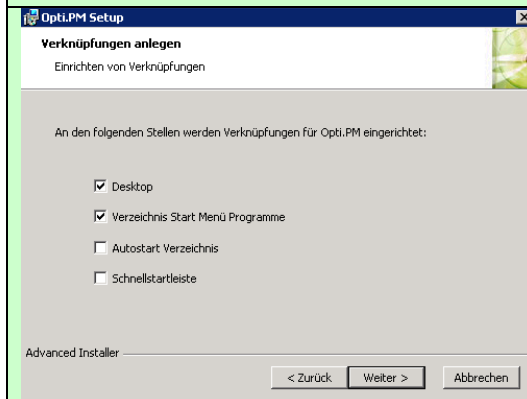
Opti.PM Setup

Verknüpfungen anlegen

Einrichten von Verknüpfungen

An den folgenden Stellen werden Verknüpfungen für Opti.PM eingerichtet:

☑ Desktop

☑ Verzeichnis Start Menü Programme

☐ Autostart Verzeichnis

☐ Schnellstartleiste

Advanced Installer

< Zurück | Weiter > | Abbrechen